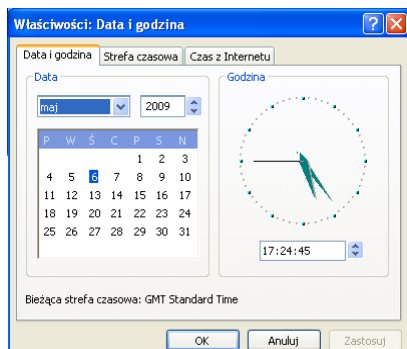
Właściwości: Data i godzina

Data i godzina | Strefa czasowa | Czas z Internetu

Data

maj

2009

| P | W | Ś | C | P | S | N |
|---|---|---|---|---|---|---|
| | | | | 1 | 2 | 3 |
| 4 | 5 | 6 | 7 | 8 | 9 | 10 |
| 11 | 12 | 13 | 14 | 15 | 16 | 17 |
| 18 | 19 | 20 | 21 | 22 | 23 | 24 |
| 25 | 26 | 27 | 28 | 29 | 30 | 31 |

Godzina

17:24:45

Bieżąca strefa czasowa: GMT Standard Time

OK | Anuluj | Zastosuj